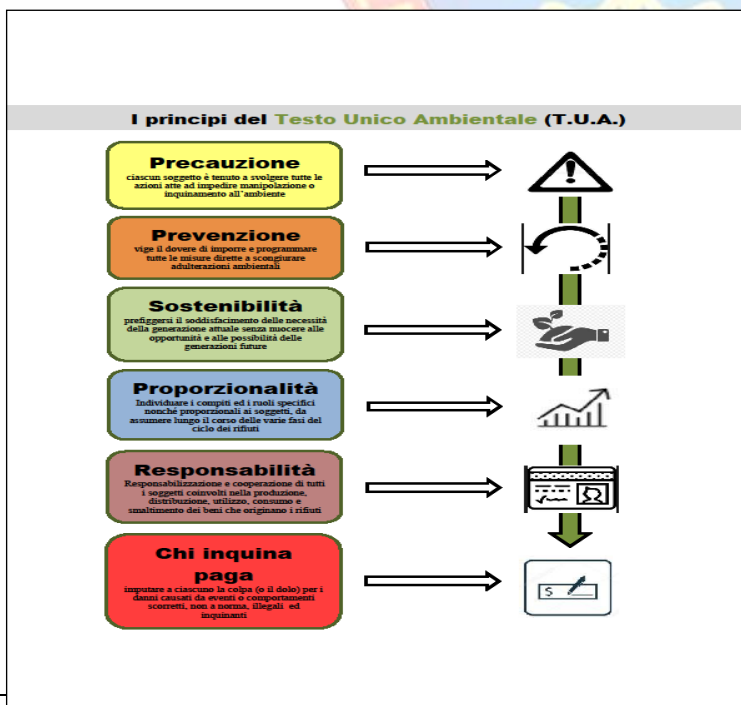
I principi del Testo Unico Ambientale (T.U.A.)

Precauzione
ciascun soggetto è tenuto a svolgere tutte le azioni atte ad impedire manipolazione o inquinamento all'ambiente

Prevenzione
vige il dovere di imporre e programmare tutte le misure dirette a scongiurare adulterazioni ambientali

Sostenibilità
prefiggersi il soddisfacimento delle necessità della generazione attuale senza nuocere alle opportunità e alle possibilità delle generazioni future

Proporzionalità
Individuare i compiti ed i ruoli specifici nonché proporzionali ai soggetti, da assumere lungo il corso delle varie fasi del ciclo dei rifiuti

Responsabilità
Responsabilizzazione e cooperazione di tutti i soggetti coinvolti nella produzione, distribuzione, utilizzo, consumo e smaltimento dei beni che originano i rifiuti

Chi inquina paga
imputare a ciascuno la colpa (o il dolo) per i danni causati da eventi o comportamenti scorretti, non a norma, illegali ed inquinanti

$